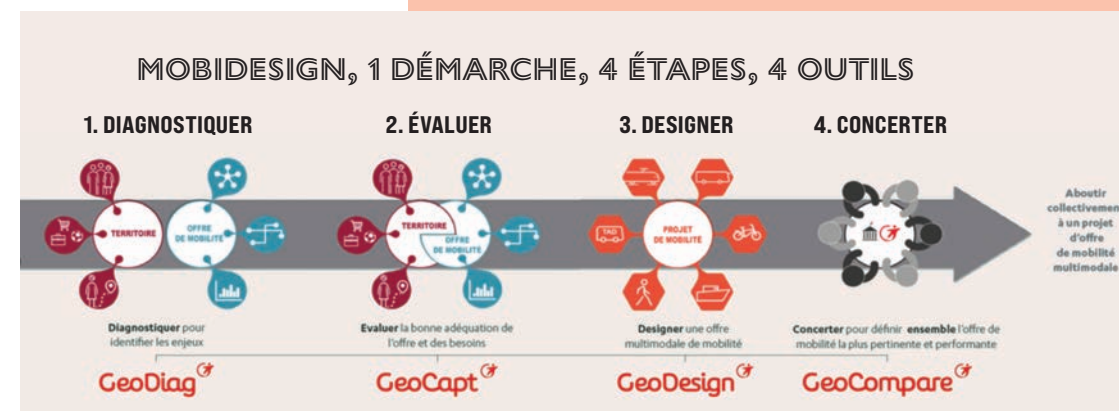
MOBIDESIGN, 1 DÉMARCHE, 4 ÉTAPES, 4 OUTILS

1. DIAGNOSTIQUER

2. ÉVALUER

3. DESIGNER

4. CONCERTER

TERRITOIRE

OFFRE DE MOBILITÉ

TERRITOIRE

OFFRE DE MOBILITÉ

TAD

PROJET DE MOBILITÉ

Aboutir collectivemen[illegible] à un projet d'offre de mobilité multimodale

Diagnostiquer pour identifier les enjeux

Evaluer la bonne adéquation de l'offre et des besoins

Designer une offre multimodale de mobilité

Concerter pour définir ensemble l'offre de mobilité la plus pertinente et performante

GeoDiag

GeoCapt

GeoDesign

GeoCompare